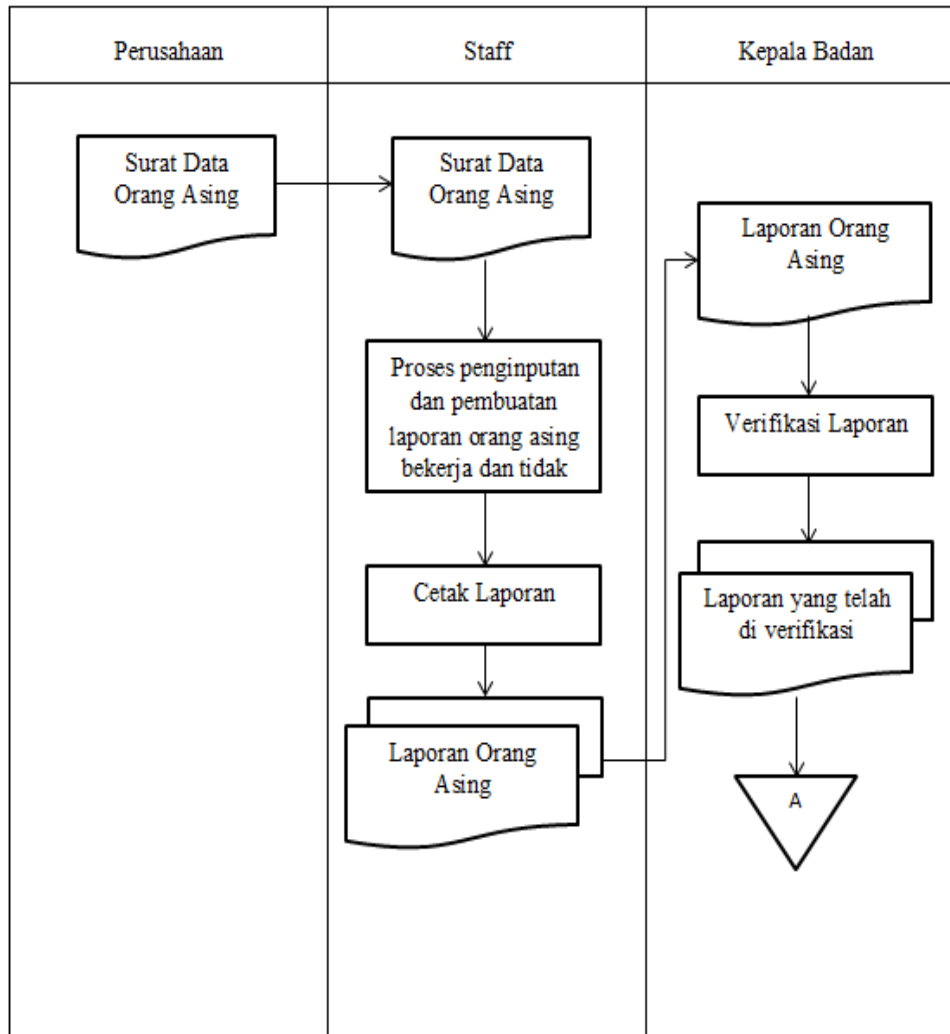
| Perusahaan | Staff | Kepala Badan |
|---|---|---|

Surat Data Orang Asing

Surat Data Orang Asing

Proses penginputan dan pembuatan laporan orang asing bekerja dan tidak

Cetak Laporan

Laporan Orang Asing

Laporan Orang Asing

Verifikasi Laporan

Laporan yang telah di verifikasi

A